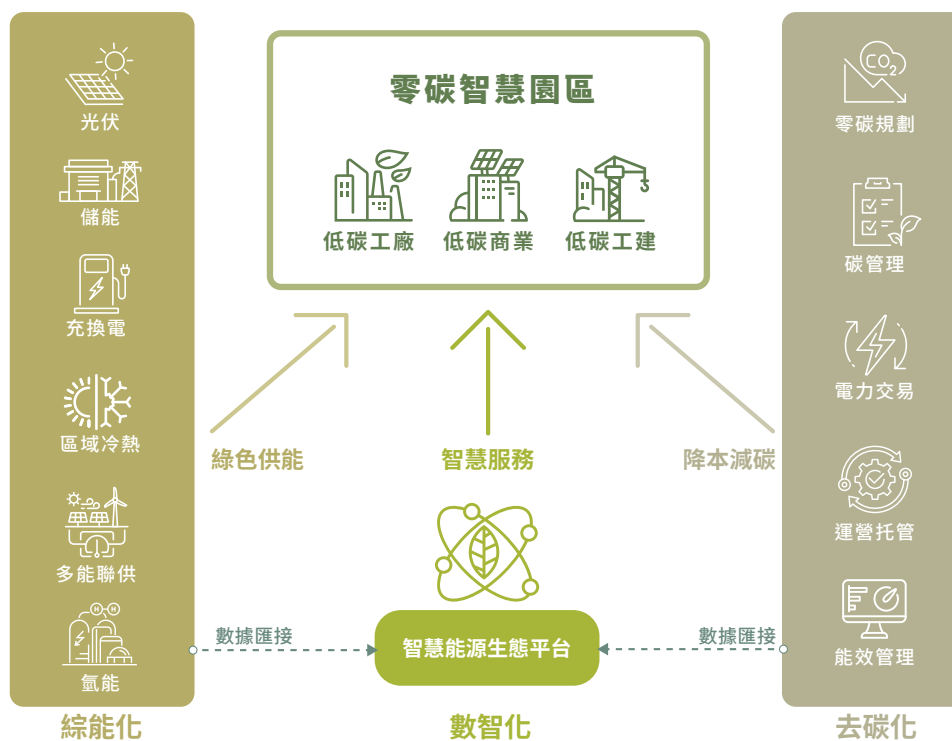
光伏

儲能

充換電

區域冷熱

多能聯供

氫能

綜能化

零碳智慧園區

低碳工廠

低碳商業

低碳工建

綠色供能

智慧服務

降本減碳

數據匯接

智慧能源生態平台

數據匯接

數智化

$CO_2$

零碳規劃

碳管理

電力交易

運營托管

能效管理

去碳化